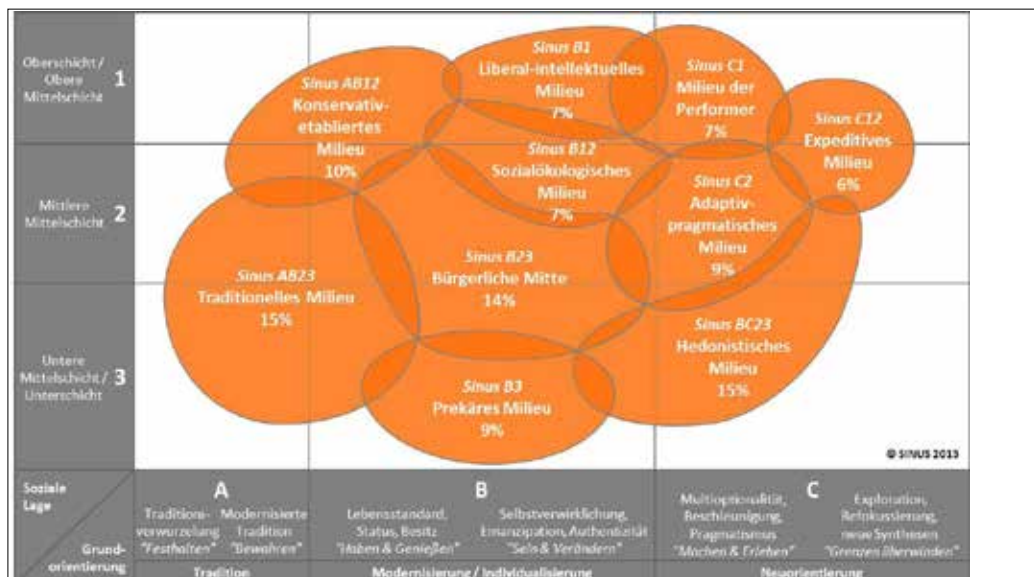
Oberschicht / Obere Mittelschicht 1

Mittlere Mittelschicht 2

Untere Mittelschicht / Unterschicht 3

Sinus AB12
Konservativ-etabliertes Milieu
10%

Sinus B1
Liberal-intellektuelles Milieu
7%

Sinus C1
Milieu der Performer
7%

Sinus C12
Expeditives Milieu
6%

Sinus B12
Sozialökologisches Milieu
7%

Sinus C2
Adaptiv-pragmatisches Milieu
9%

Sinus AB23
Traditionelles Milieu
15%

Sinus B23
Bürgerliche Mitte
14%

Sinus BC23
Hedonistisches Milieu
15%

Sinus B3
Prekäres Milieu
9%

© SINUS 2013

Soziale Lage

Grund-orientierung

A
Traditions-verwurzelung "Festhalten"
Modernisierte Tradition "Bewahren"

B
Lebensstandard, Status, Besitz "Haben & Genießen"
Selbstverwirklichung, Emanzipation, Authentizität "Sein & Verändern"

C
Multioptionalität, Beschleunigung, Pragmatismus "Machen & Erleben"
Exploration, Refokussierung, neue Synthesen "Grenzen überwinden"

Tradition
Modernisierung / Individualisierung
Neuorientierung